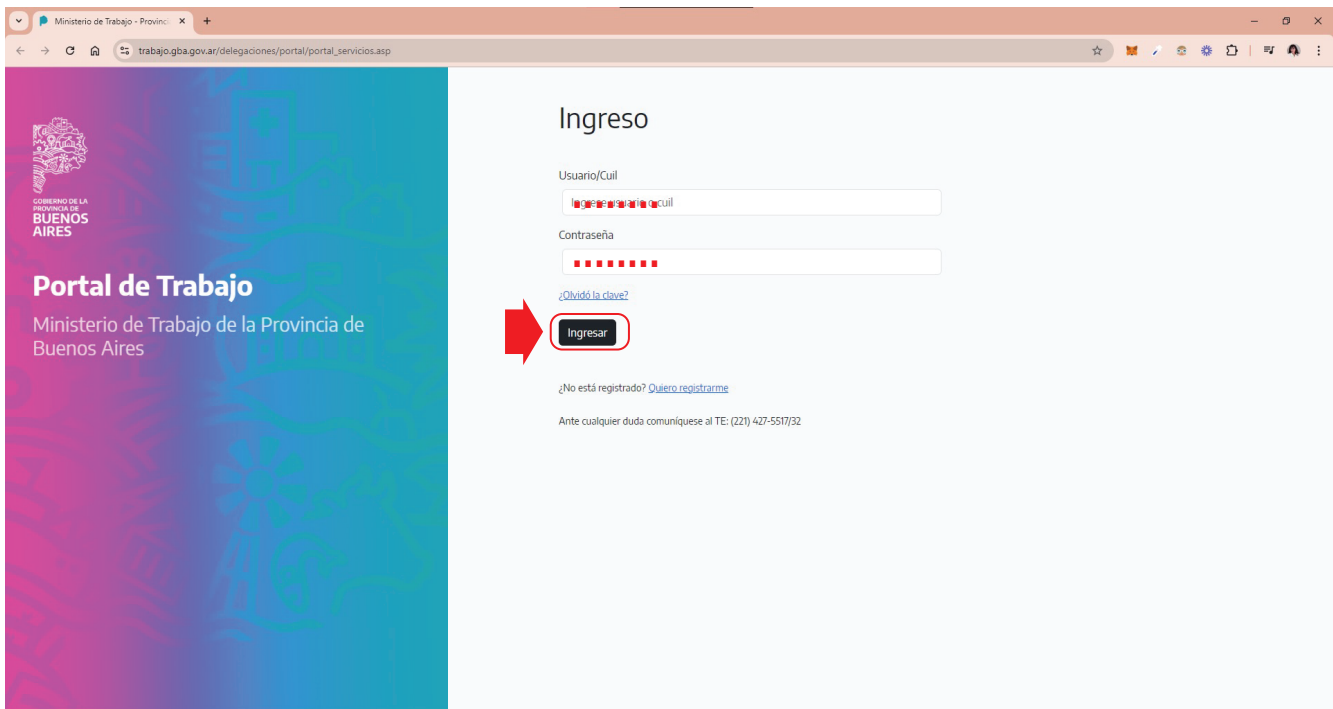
Ministerio de Trabajo - Provinci ×
+

trabajo.gba.gov.ar/delegaciones/portal/portal_servicios.asp

GOBIERNO DE LA PROVINCIA DE
BUENOS AIRES

Portal de Trabajo

Ministerio de Trabajo de la Provincia de Buenos Aires

Ingreso

Usuario/Cuil

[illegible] cuil

Contraseña

¿Olvidó la clave?

Ingresar

¿No está registrado? Quiero registrarme

Ante cualquier duda comuníquese al TE: (221) 427-5517/32